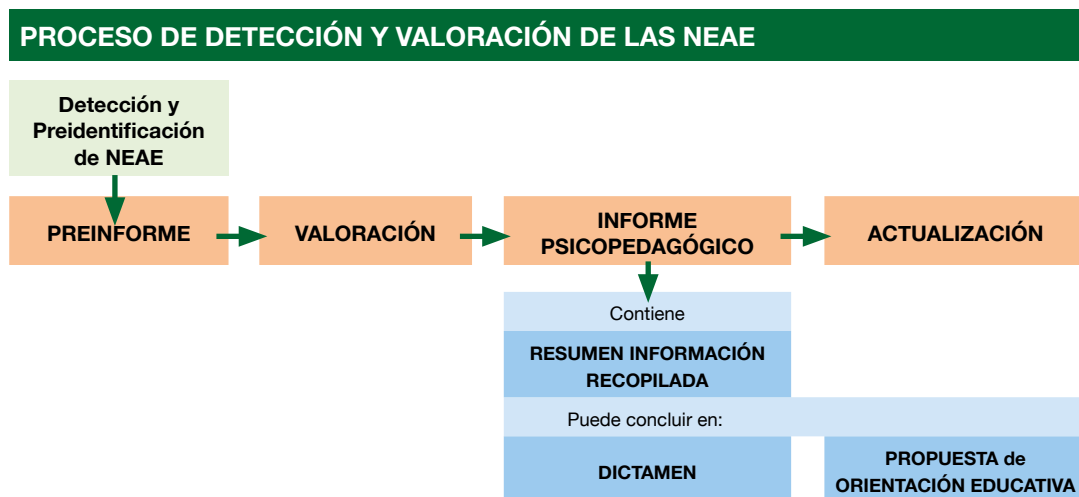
PROCESO DE DETECCIÓN Y VALORACIÓN DE LAS NEAE

Detección y Preidentificación de NEAE

PREINFORME

VALORACIÓN

INFORME PSICOPEDAGÓGICO

ACTUALIZACIÓN

Contiene

RESUMEN INFORMACIÓN RECOPILADA

Puede concluir en:

DICTAMEN

PROPUESTA de ORIENTACIÓN EDUCATIVA